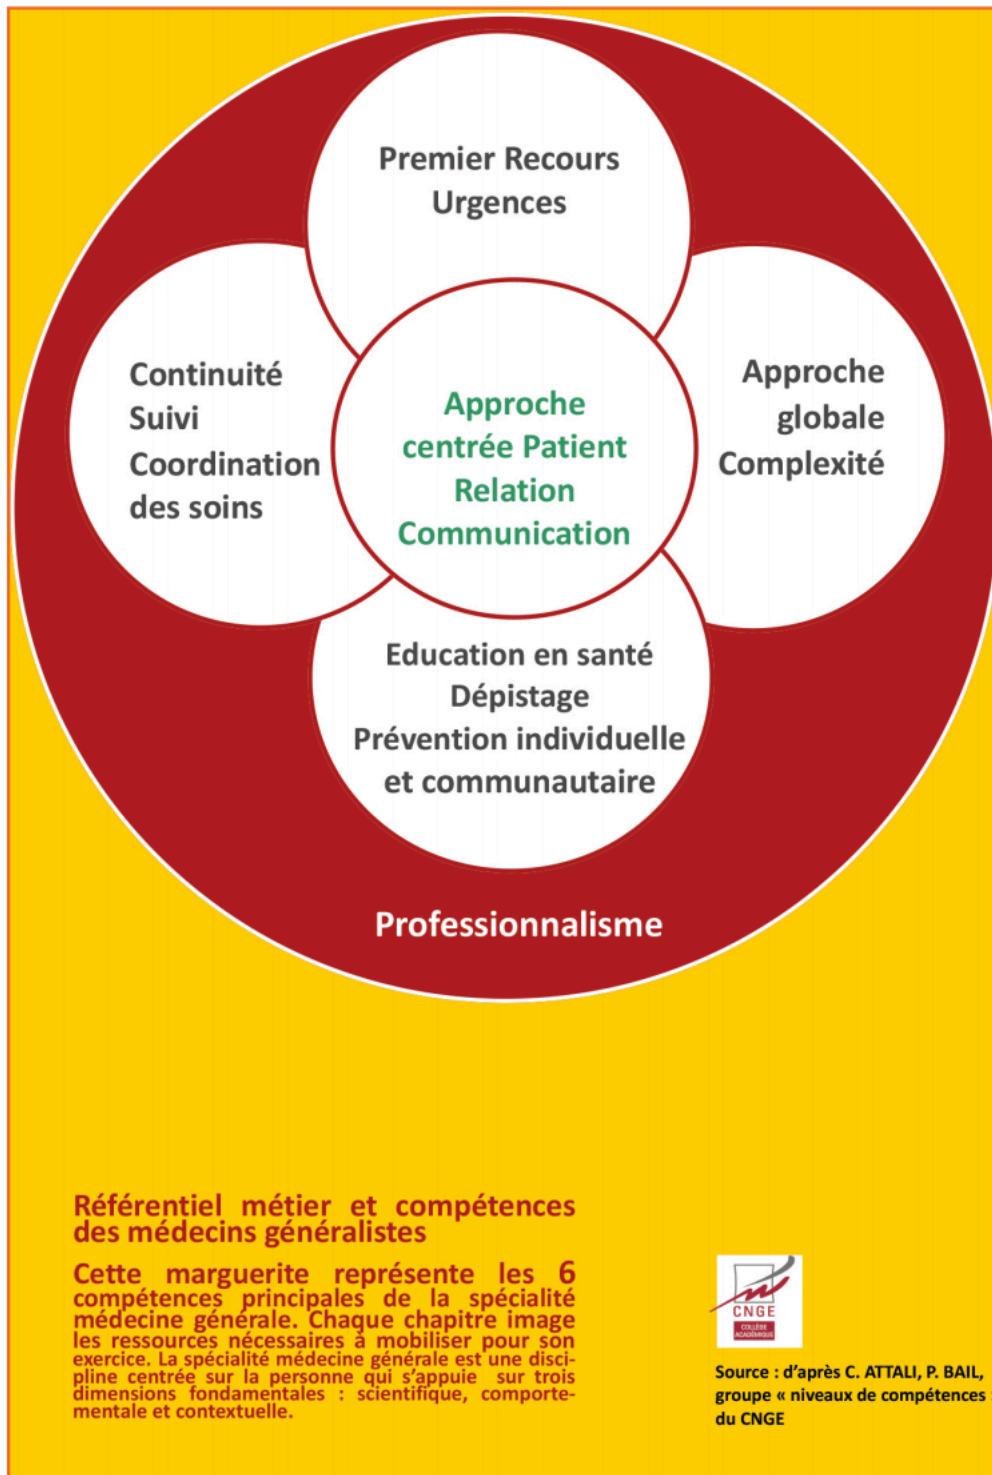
Premier Recours
Urgences

Continuité
Suivi
Coordination
des soins

Approche
centrée Patient
Relation
Communication

Approche
globale
Complexité

Education en santé
Dépistage
Prévention individuelle
et communautaire

Professionnalisme

Référentiel métier et compétences des médecins généralistes

Cette marguerite représente les 6 compétences principales de la spécialité médecine générale. Chaque chapitre image les ressources nécessaires à mobiliser pour son exercice. La spécialité médecine générale est une discipline centrée sur la personne qui s'appuie sur trois dimensions fondamentales : scientifique, comportementale et contextuelle.

CNGE
COLLÈGE ACADÉMIQUE

Source : d'après C. ATTALI, P. BAIL, groupe « niveaux de compétences du CNGE